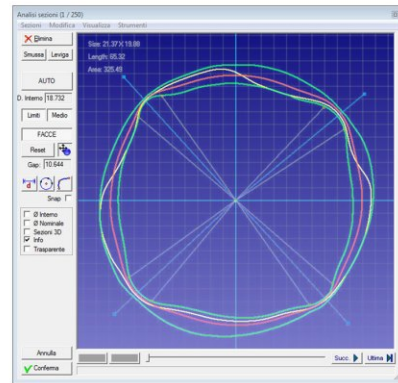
Analisi sezioni (1 / 250)
Sezioni Modifica Visualizza Strumenti
Elimina
Smussa Leviga
AUTO
D. Interno 18.732
Limiti Medio
FACCE
Reset
Gap: 10.644
Snap
Ø Interno
Ø Nominale
Sezioni 3D
Info
Trasparente
Annulla
Conferma
Size: 21.37 X 19.88
Length: 65.32
Area: 325.49
Succ.
Ultima